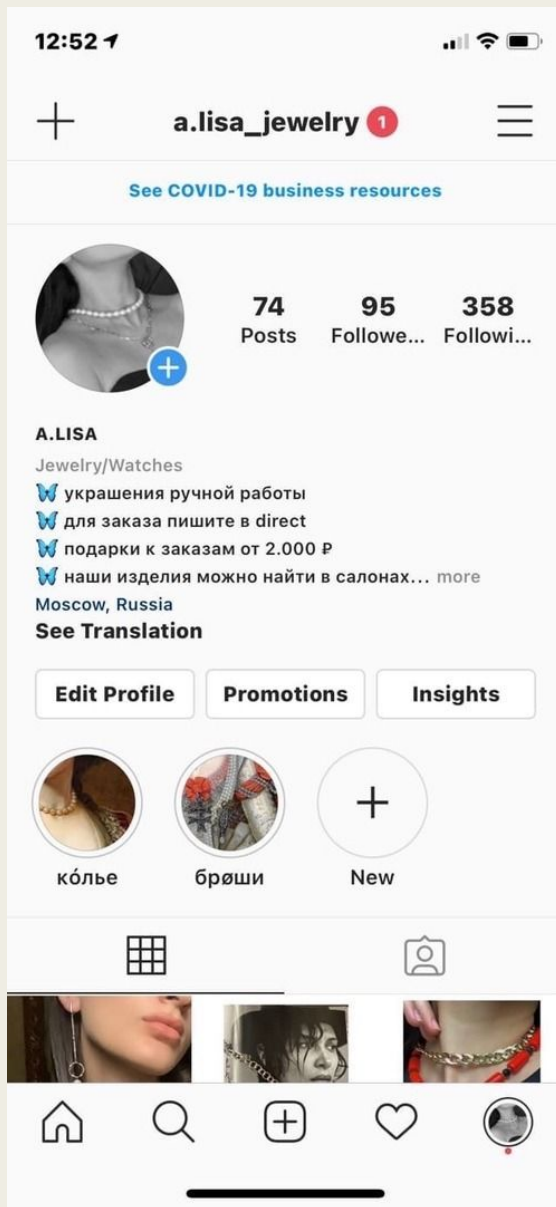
12:52

a.lisa_jewelry 1

See COVID-19 business resources

74
Posts

95
Followe...

358
Followi...

A.LISA
Jewelry/Watches
🦋 украшения ручной работы
🦋 для заказа пишите в direct
🦋 подарки к заказам от 2.000 ₽
🦋 наши изделия можно найти в салонах... more
Moscow, Russia
See Translation

Edit Profile
Promotions
Insights

кóлье
брøши
New